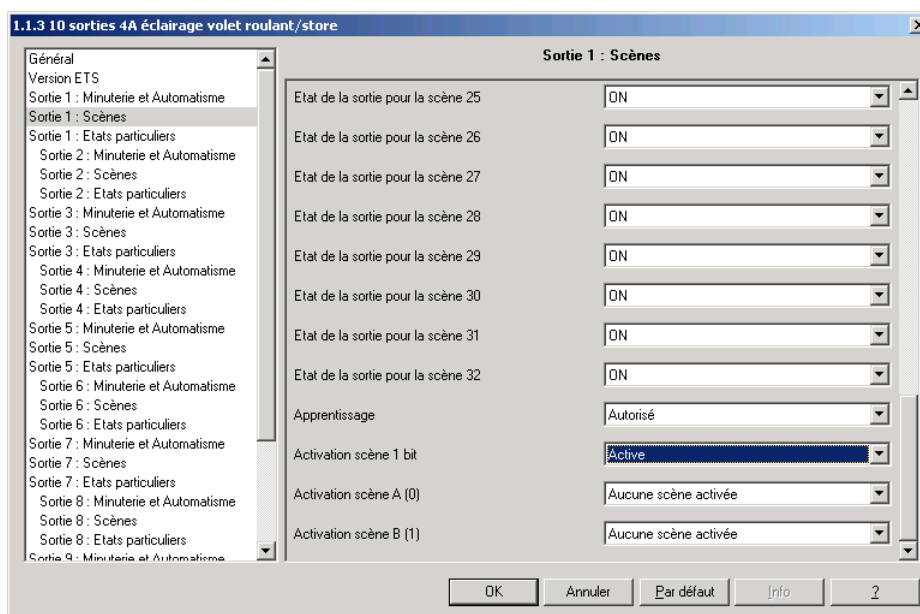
1.1.3 10 sorties 4A éclairage volet roulant/store

Général
Version ETS
Sortie 1 : Minuterie et Automatisme
Sortie 1 : Scènes
Sortie 1 : Etats particuliers
Sortie 2 : Minuterie et Automatisme
Sortie 2 : Scènes
Sortie 2 : Etats particuliers
Sortie 3 : Minuterie et Automatisme
Sortie 3 : Scènes
Sortie 3 : Etats particuliers
Sortie 4 : Minuterie et Automatisme
Sortie 4 : Scènes
Sortie 4 : Etats particuliers
Sortie 5 : Minuterie et Automatisme
Sortie 5 : Scènes
Sortie 5 : Etats particuliers
Sortie 6 : Minuterie et Automatisme
Sortie 6 : Scènes
Sortie 6 : Etats particuliers
Sortie 7 : Minuterie et Automatisme
Sortie 7 : Scènes
Sortie 7 : Etats particuliers
Sortie 8 : Minuterie et Automatisme
Sortie 8 : Scènes
Sortie 8 : Etats particuliers
Sortie 9 : Minuterie et Automatisme

Sortie 1 : Scènes

| | |
|---|---|
| Etat de la sortie pour la scène 25 | ON |
| Etat de la sortie pour la scène 26 | ON |
| Etat de la sortie pour la scène 27 | ON |
| Etat de la sortie pour la scène 28 | ON |
| Etat de la sortie pour la scène 29 | ON |
| Etat de la sortie pour la scène 30 | ON |
| Etat de la sortie pour la scène 31 | ON |
| Etat de la sortie pour la scène 32 | ON |
| Apprentissage | Autorisé |
| Activation scène 1 bit | Active |
| Activation scène A (0) | Aucune scène activée |
| Activation scène B (1) | Aucune scène activée |

OK Annuler Par défaut Info ?